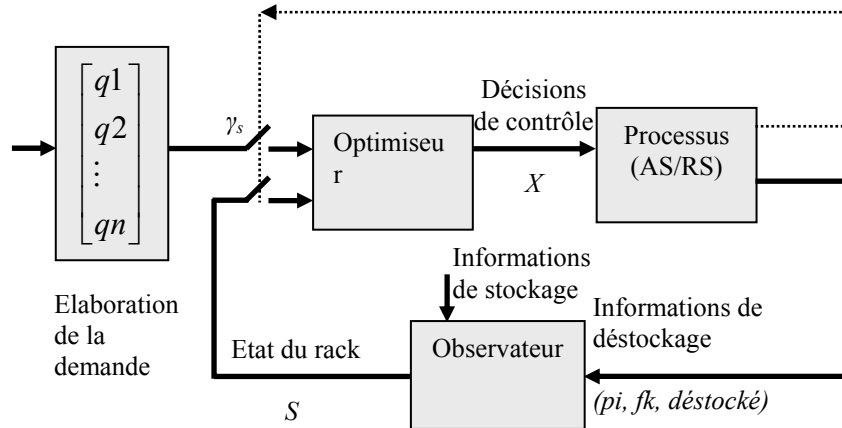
$\begin{bmatrix} q1 \\ q2 \\ \vdots \\ qn \end{bmatrix}$

$\gamma_s$

Optimiseu r

Décisions de contrôle

$X$

Processus (AS/RS)

Elaboration de la demande

Informations de stockage

Informations de déstockage

Etat du rack

Observateur

$S$

(pi, fk, déstocké)